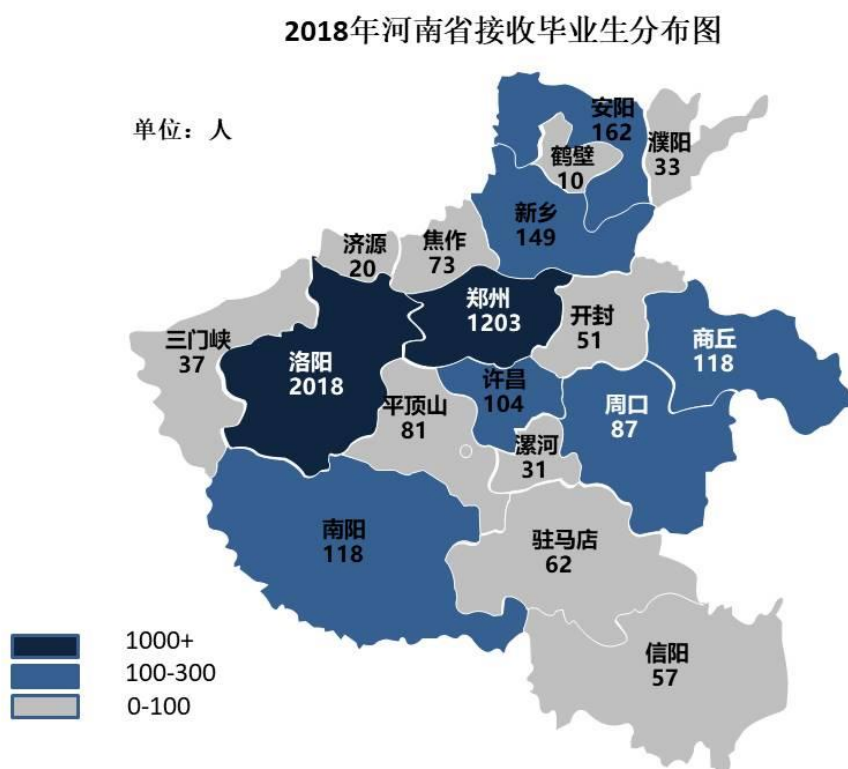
2018年河南省接收毕业生分布图

单位：人

安阳
162

濮阳
33

鹤壁
10

新乡
149

济源
20

焦作
73

郑州
1203

开封
51

商丘
118

三门峡
37

洛阳
2018

许昌
104

平顶山
81

周口
87

漯河
31

南阳
118

驻马店
62

信阳
57

1000+
100-300
0-100